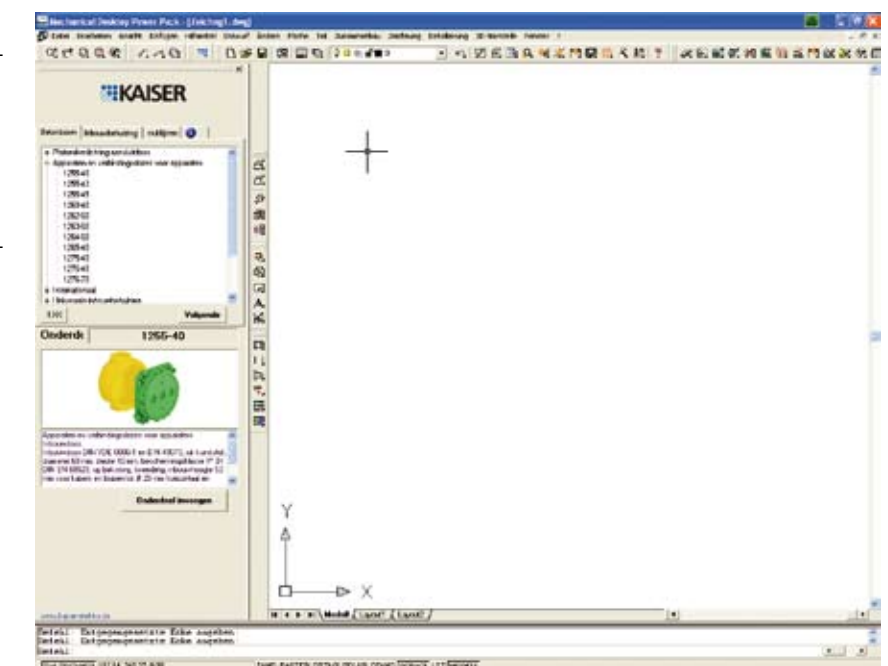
Mechanical Desktop Power Pack - [Zeichng1.dwg]

KAISER

Onderdeel 1265-40

Onderdeel invoegen

Modell Layout1 Layout2

Befehl: Entgegengesetzte Ecke angeben
Befehl: Entgegengesetzte Ecke angeben
Befehl:

Y
X